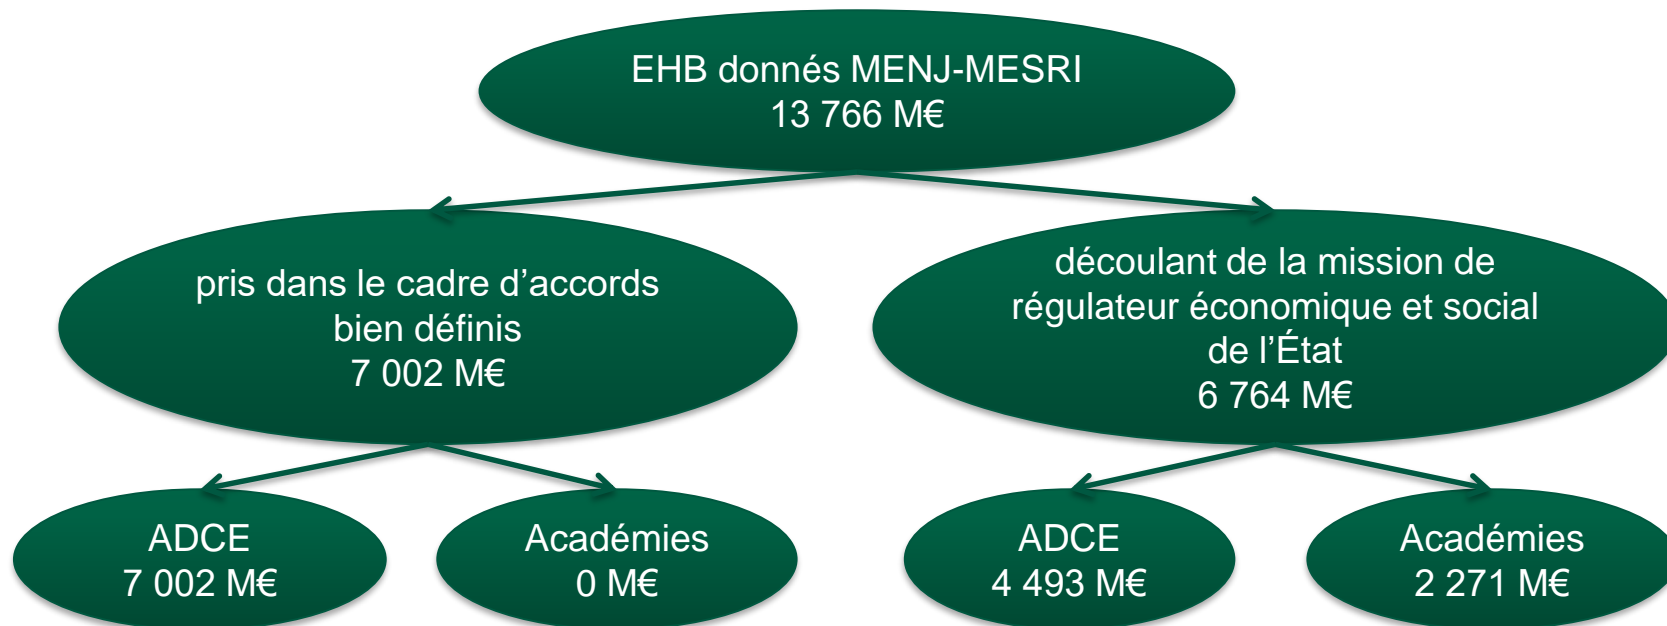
EHB donnés MENJ-MESRI
13 766 M€

pris dans le cadre d’accords bien définis
7 002 M€

découlant de la mission de régulateur économique et social de l’État
6 764 M€

ADCE
7 002 M€

Académies
0 M€

ADCE
4 493 M€

Académies
2 271 M€